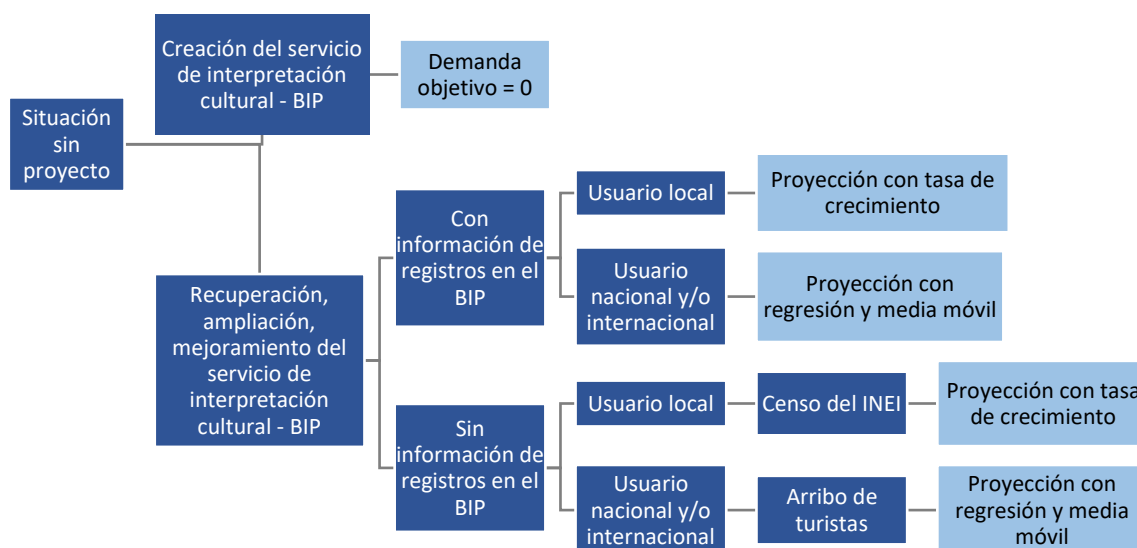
Situación sin proyecto

Creación del servicio de interpretación cultural - BIP

Demanda objetivo = 0

Recuperación, ampliación, mejoramiento del servicio de interpretación cultural - BIP

Con información de registros en el BIP

Usuario local

Proyección con tasa de crecimiento

Usuario nacional y/o internacional

Proyección con regresión y media móvil

Sin información de registros en el BIP

Usuario local

Censo del INEI

Proyección con tasa de crecimiento

Usuario nacional y/o internacional

Arribo de turistas

Proyección con regresión y media móvil